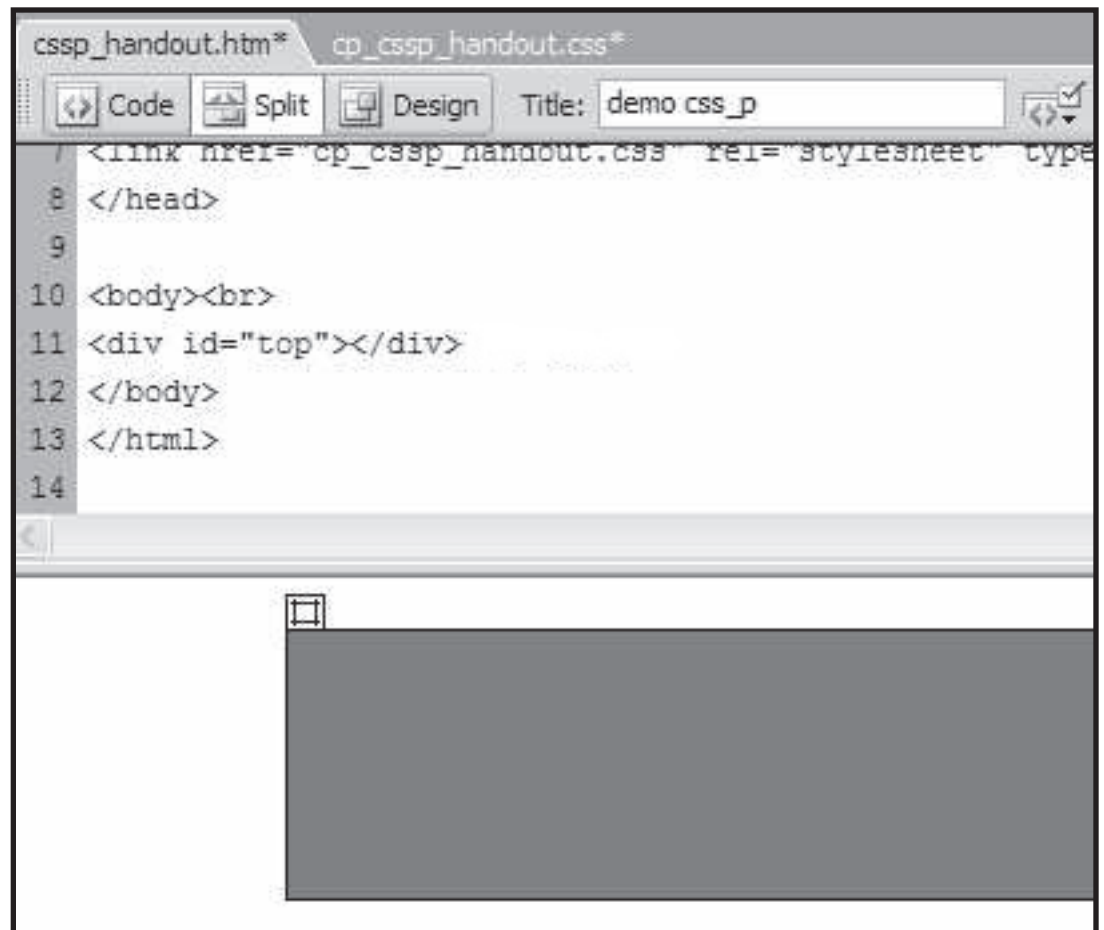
cssp_handout.htm* cp_cssp_handout.css*

Code Split Design Title: demo css_p

7 <link href="cp_cssp_handout.css" rel="stylesheet" type
8 </head>
9
10 <body><br>
11 <div id="top"></div>
12 </body>
13 </html>
14